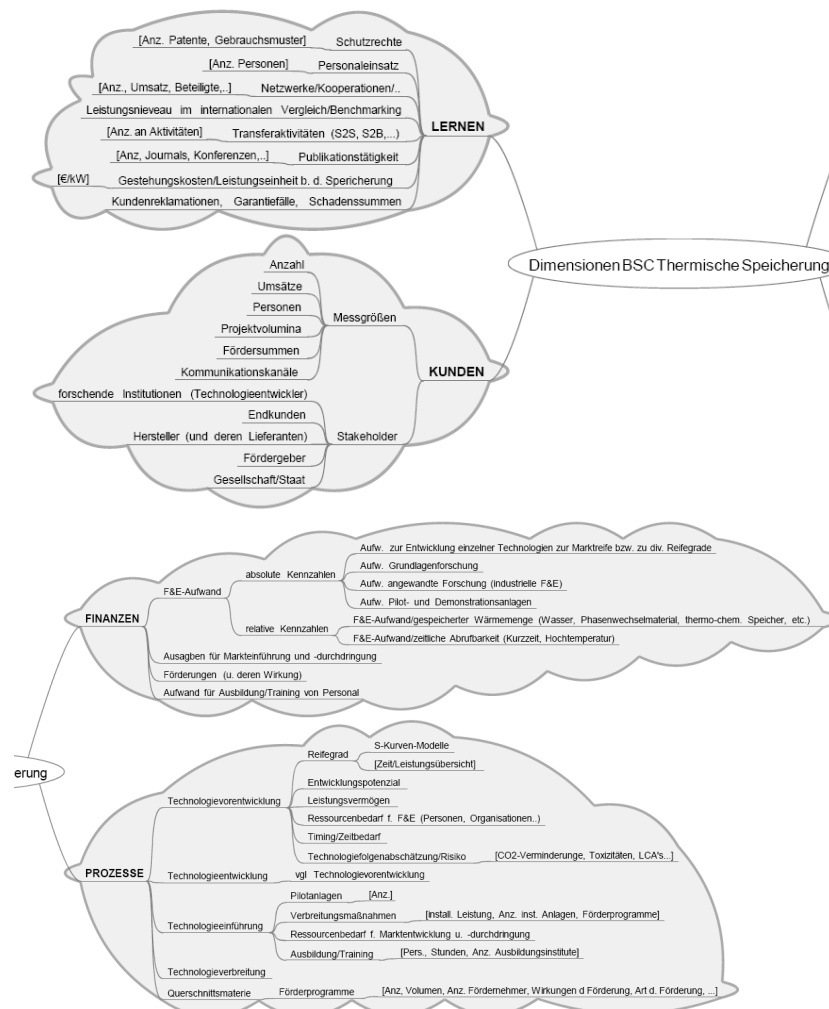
[Anz. Patente, Gebrauchsmuster] Schutzrechte
[Anz. Personen] Personaleinsatz
[Anz., Umsatz, Beteiligte,..] Netzwerke/Kooperationen/..
Leistungsniveau im internationalen Vergleich/Benchmarking
[Anz. an Aktivitäten] Transferaktivitäten (S2S, S2B,...)
[Anz, Journals, Konferenzen,..] Publikationstätigkeit
[€/kW] Gestehungskosten/Leistungseinheit b. d. Spericherung
Kundenreklamationen, Garantiefälle, Schadenssummen
LERNEN

Dimensionen BSC Thermische Speicherung

Anzahl
Umsätze
Personen
Projektvolumina
Fördersummen
Kommunikationskanäle
Messgrößen
KUNDEN
forschende Institutionen (Technologieentwickler)
Endkunden
Hersteller (und deren Lieferanten)
Fördergeber
Gesellschaft/Staat
Stakeholder

FINANZEN
F&E-Aufwand
absolute Kennzahlen
Aufw. zur Entwicklung einzelner Technologien zur Marktreife bzw. zu div. Reifegrade
Aufw. Grundlagenforschung
Aufw. angewandte Forschung (industrielle F&E)
Aufw. Pilot- und Demonstrationsanlagen
relative Kennzahlen
F&E-Aufwand/gespeicherter Wärmemenge (Wasser, Phasenwechselmaterial, thermo-chem. Speicher, etc.)
F&E-Aufwand/zeitliche Abrufbarkeit (Kurzzeit, Hochtemperatur)
Ausagben für Markteinführung und -durchdringung
Förderungen (u. deren Wirkung)
Aufwand für Ausbildung/Training von Personal

erung

PROZESSE
Technologievorentwicklung
Reifegrad
S-Kurven-Modelle
[Zeit/Leistungsübersicht]
Entwicklungspotenzial
Leistungsvermögen
Ressourcenbedarf f. F&E (Personen, Organisationen..)
Timing/Zeitbedarf
Technologiefolgenabschätzung/Risiko [CO2-Verminderunge, Toxizitäten, LCA's...]
Technologieentwicklung vgl Technologievorentwicklung
Technologieeinführung
Pilotanlagen [Anz.]
Verbreitungsmaßnahmen [install. Leistung, Anz. inst. Anlagen, Förderprogramme]
Ressourcenbedarf f. Marktentwicklung u. -durchdringung
Ausbildung/Training [Pers., Stunden, Anz. Ausbildungsinstitute]
Technologieverbreitung
Querschnittsmaterie Förderprogramme [Anz, Volumen, Anz. Fördernehmer, Wirkungen d Förderung, Art d. Förderung, ...]